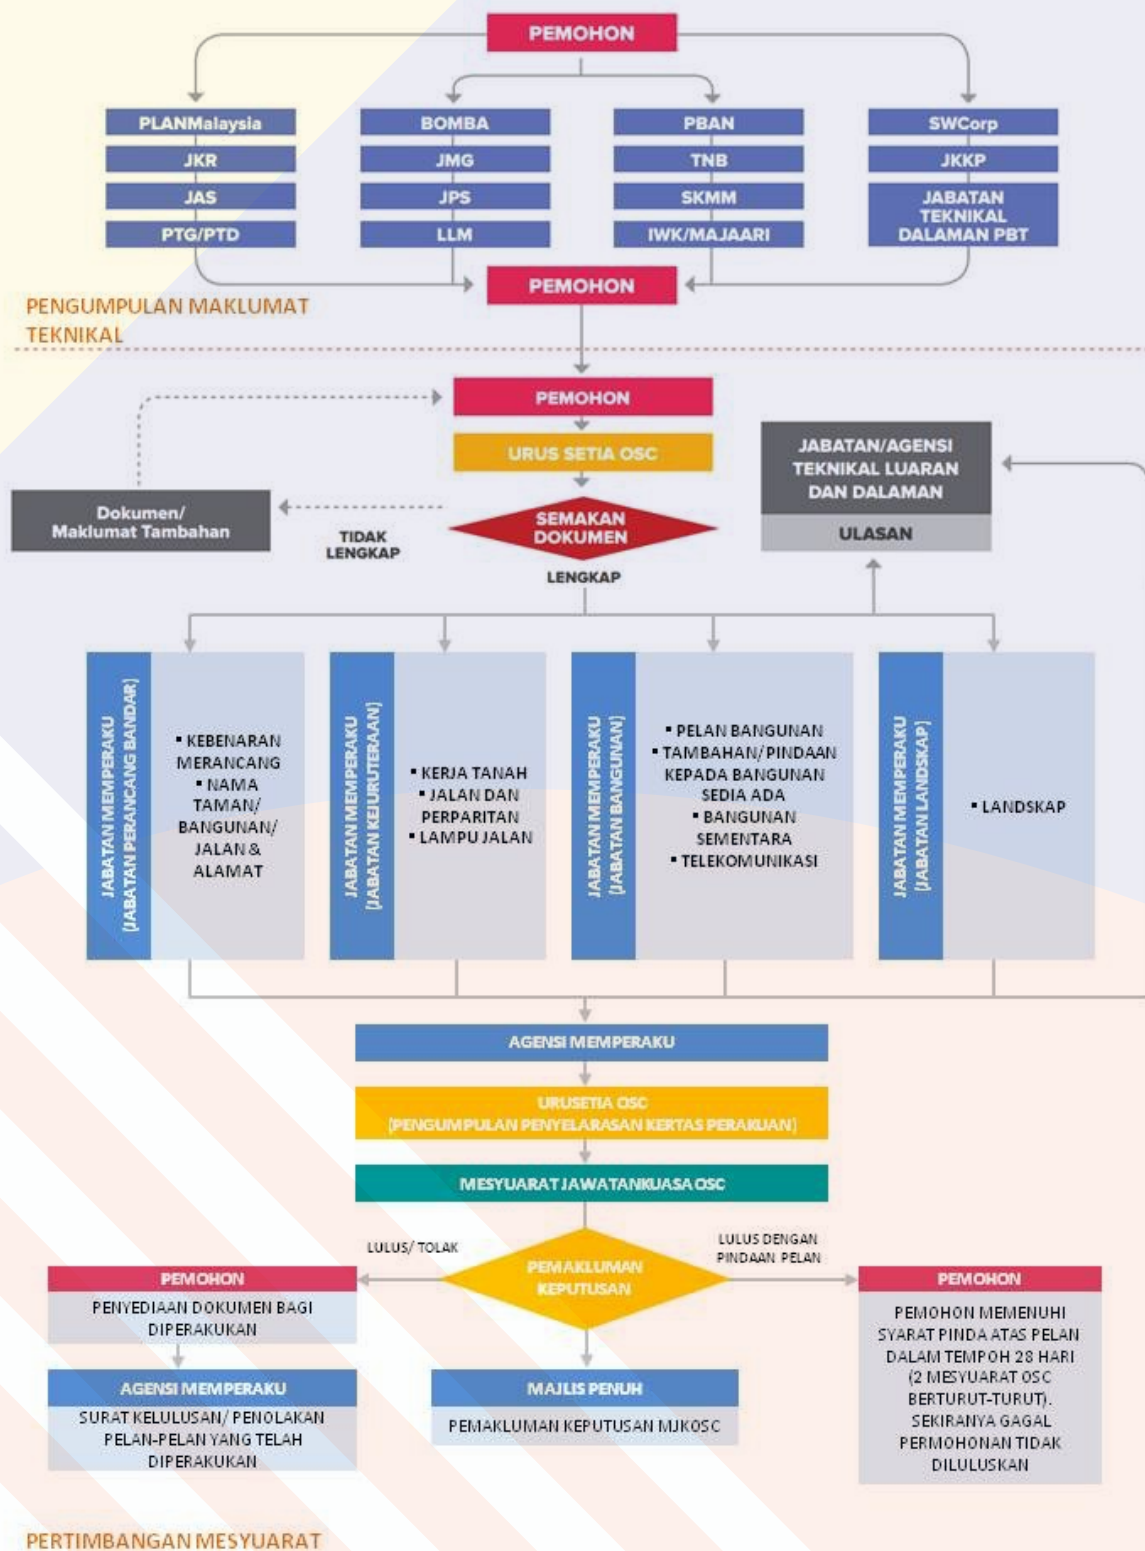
PEMOHON

PLANMalaysia
JKR
JAS
PTG/PTD

BOMBA
JMG
JPS
LLM

PBAN
TNB
SKMM
IWK/MAJAARI

SWCorp
JKKP
JABATAN TEKNIKAL DALAMAN PBT

PEMOHON

PENGUMPULAN MAKLUMAT TEKNIKAL

PEMOHON

URUS SETIA OSC

Dokumen/ Maklumat Tambahan

TIDAK LENGKAP

SEMAKAN DOKUMEN

LENGKAP

JABATAN/AGENSI TEKNIKAL LUARAN DAN DALAMAN

ULASAN

JABATAN MEMPERAKU (JABATAN PERANCANG BANDAR)

• KEBENARAN MERANCANG
• NAMA TAMAN/ BANGUNAN/ JALAN & ALAMAT

JABATAN MEMPERAKU (JABATAN KEJURUTERAAN)

• KERJA TANAH
• JALAN DAN PERPARITAN
• LAMPU JALAN

JABATAN MEMPERAKU (JABATAN BANGUNAN)

• PELAN BANGUNAN
• TAMBAHAN/ PINDAAN KEPADA BANGUNAN SEDIA ADA
• BANGUNAN SEMENTARA
• TELEKOMUNIKASI

JABATAN MEMPERAKU (JABATAN LANDSKAP)

• LANDSKAP

AGENSI MEMPERAKU

URUSETIA OSC
(PENGUMPULAN PENYELARASAN KERTAS PERAKUAN)

MESYUARAT JAWATANKUASA OSC

LULUS/ TOLAK

PEMAKLUMAN KEPUTUSAN

LULUS DENGAN PINDAAN PELAN

PEMOHON
PENYEDIAAN DOKUMEN BAGI DIPERAKUKAN

AGENSI MEMPERAKU
SURAT KELULUSAN/ PENOLAKAN PELAN-PELAN YANG TELAH DIPERAKUKAN

MAJLIS PENUH
PEMAKLUMAN KEPUTUSAN MJKOSC

PEMOHON
PEMOHON MEMENUHI SYARAT PINDA ATAS PELAN DALAM TEMPOH 28 HARI (2 MESYUARAT OSC BERTURUT-TURUT). SEKIRANYA GAGAL PERMOHONAN TIDAK DILULUSKAN

PERTIMBANGAN MESYUARAT